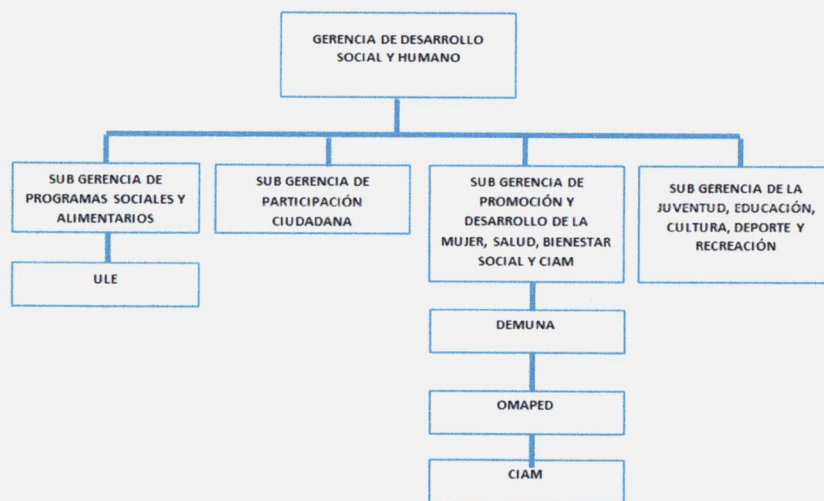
GERENCIA DE DESARROLLO SOCIAL Y HUMANO

SUB GERENCIA DE PROGRAMAS SOCIALES Y ALIMENTARIOS

ULE

SUB GERENCIA DE PARTICIPACIÓN CIUDADANA

SUB GERENCIA DE PROMOCIÓN Y DESARROLLO DE LA MUJER, SALUD, BIENESTAR SOCIAL Y CIAM

DEMUNA

OMAPED

CIAM

SUB GERENCIA DE LA JUVENTUD, EDUCACIÓN, CULTURA, DEPORTE Y RECREACIÓN